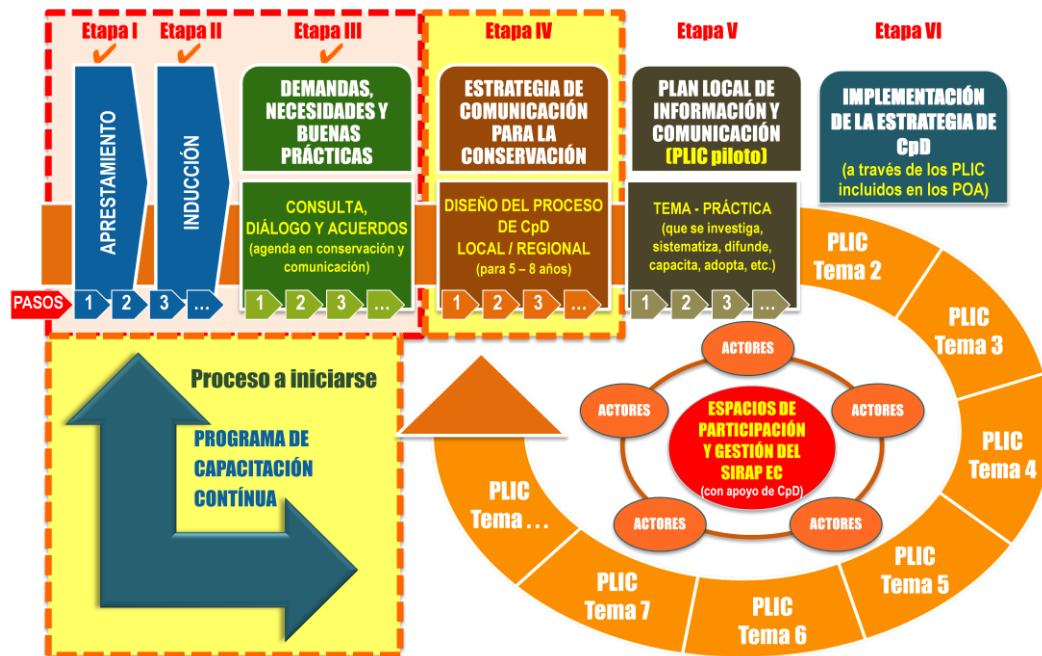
Etapa I

Etapa II

Etapa III

Etapa IV

Etapa V

Etapa VI

APRESTAMIENTO

INDUCCIÓN

DEMANDAS, NECESIDADES Y BUENAS PRÁCTICAS

CONSULTA, DIÁLOGO Y ACUERDOS (agenda en conservación y comunicación)

ESTRATEGIA DE COMUNICACIÓN PARA LA CONSERVACIÓN

DISEÑO DEL PROCESO DE CpD LOCAL / REGIONAL (para 5 – 8 años)

PLAN LOCAL DE INFORMACIÓN Y COMUNICACIÓN (PLIC piloto)

TEMA - PRÁCTICA (que se investiga, sistematiza, difunde, capacita, adopta, etc.)

IMPLEMENTACIÓN DE LA ESTRATEGIA DE CpD (a través de los PLIC incluidos en los POA)

PASOS 1 2 3 ... 1 2 3 ... 1 2 3 ... 1 2 3 ...

Proceso a iniciarse

PROGRAMA DE CAPACITACIÓN CONTÍNUA

ACTORES

ACTORES

ACTORES

ACTORES

ACTORES

ESPACIOS DE PARTICIPACIÓN Y GESTIÓN DEL SIRAP EC (con apoyo de CpD)

PLIC Tema 2

PLIC Tema 3

PLIC Tema 4

PLIC Tema 5

PLIC Tema 6

PLIC Tema 7

PLIC Tema . . .